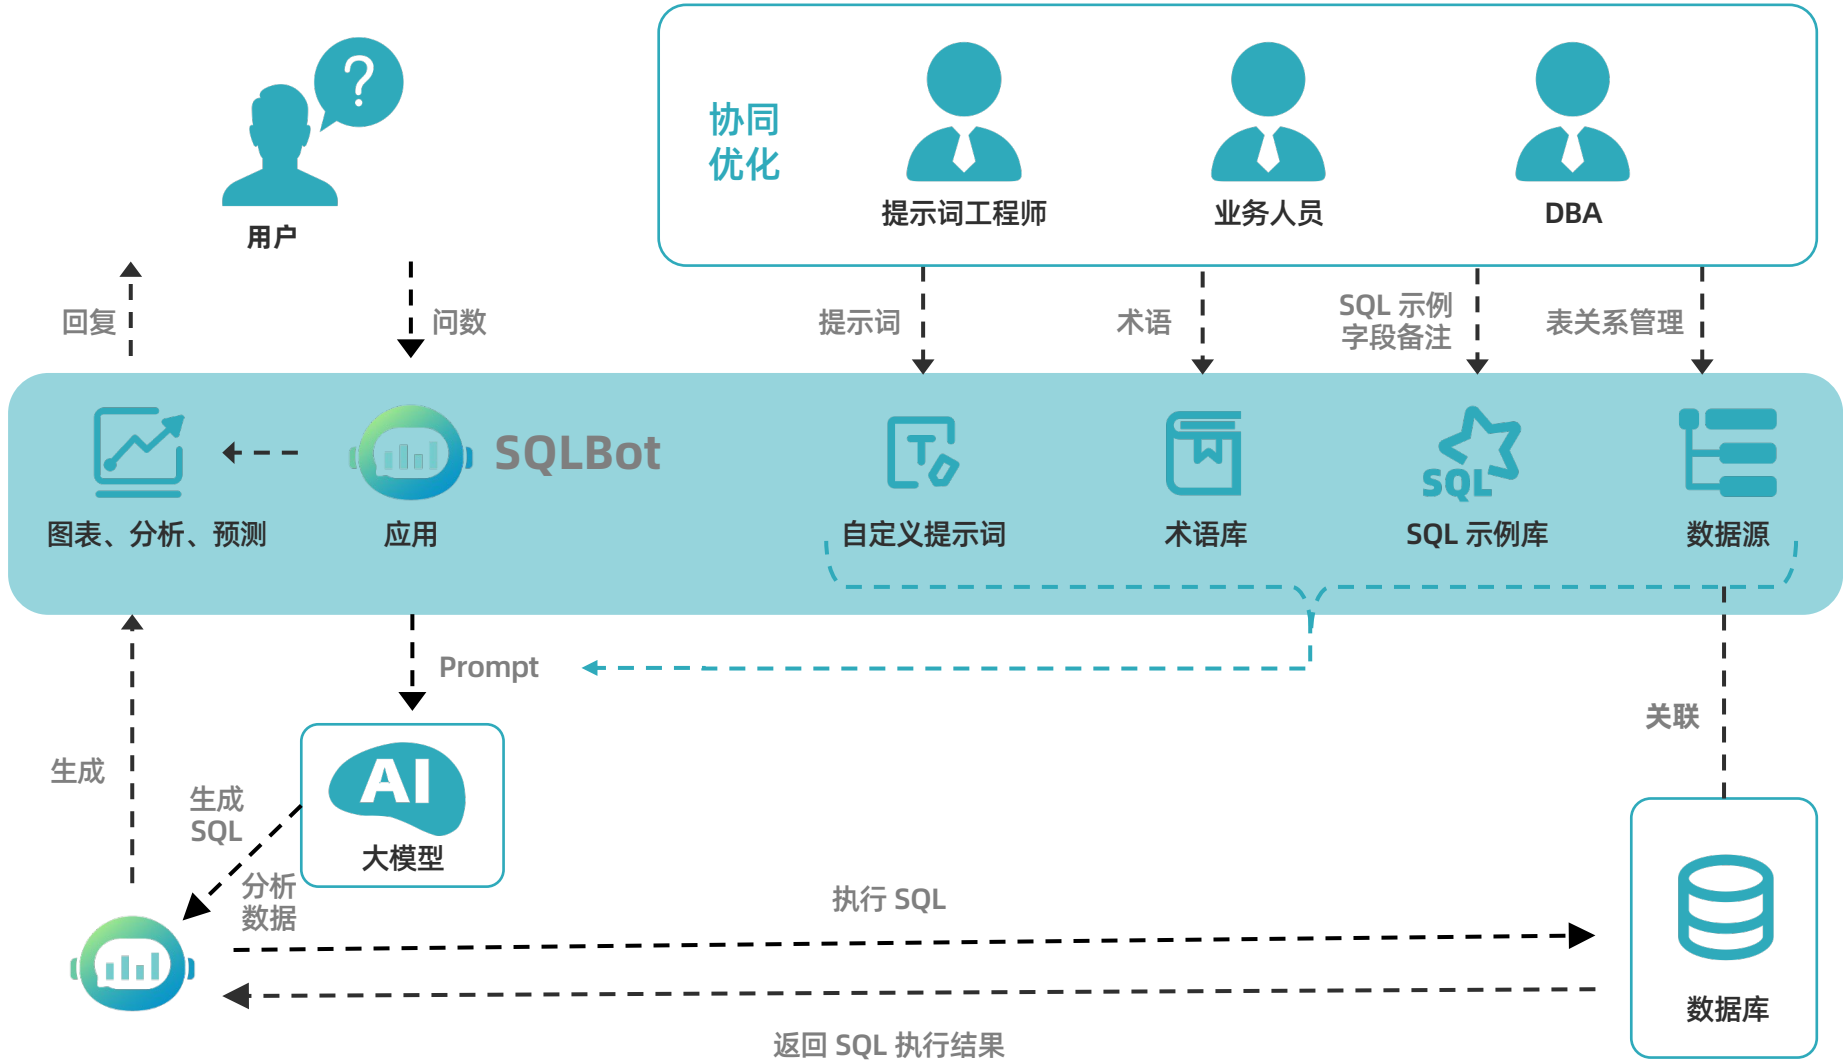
用户

协同优化

提示词工程师

业务人员

DBA

回复

问数

提示词

术语

SQL 示例
字段备注

表关系管理

SQLBot

图表、分析、预测

应用

自定义提示词

术语库

SQL

SQL 示例库

数据源

Prompt

关联

生成

生成
SQL

AI

大模型

分析
数据

执行 SQL

数据库

返回 SQL 执行结果